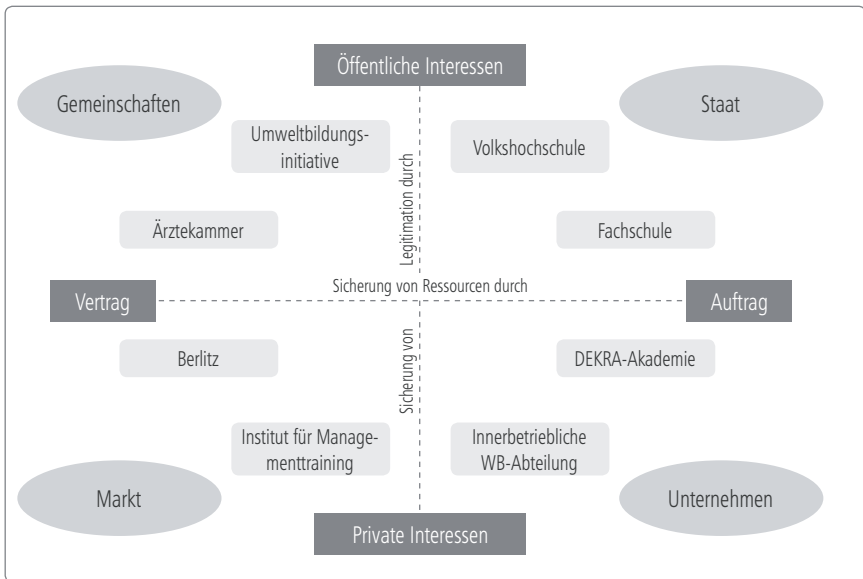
Öffentliche Interessen

Gemeinschaften

Staat

Umweltbildungsinitiative

Volkshochschule

Legitimation durch

Ärztekammer

Fachschule

Sicherung von Ressourcen durch

Vertrag

Auftrag

Berlitz

DEKRA-Akademie

Sicherung von

Institut für Managementtraining

Innerbetriebliche WB-Abteilung

Markt

Unternehmen

Private Interessen